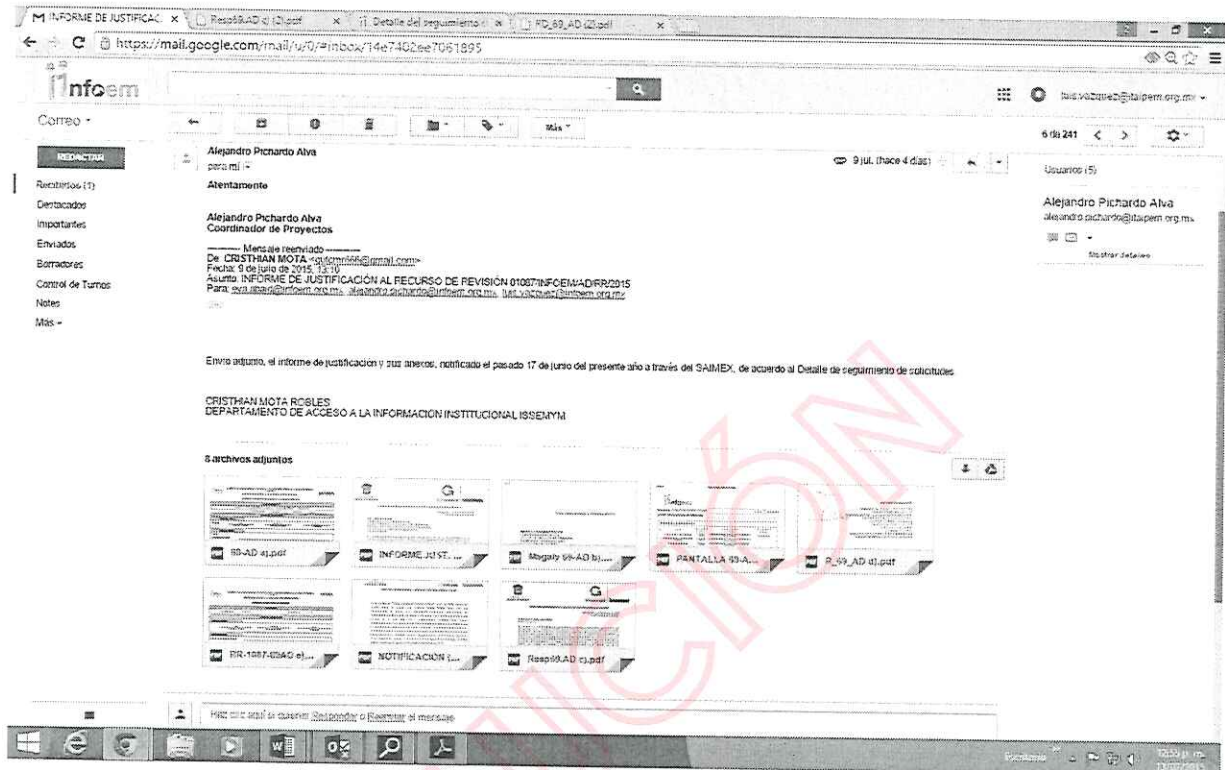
M INFORME DE JUSTIFICAC × Resp69AD c) (2).pdf × Detalle del seguimiento × PD_69_AD (2).pdf ×

https://mail.google.com/mail/u/0/#inbox/14e7402ee7061895

Infoem

luis.vazquez@itaipem.org.mx

Correo

Más

6 de 241

REDACTAR

Recibidos (1)
Destacados
Importantes
Enviados
Borradores
Control de Turnos
Notes
Más

Alejandro Pichardo Alva
para mí

9 jul. (hace 4 días)

Atentamente

Alejandro Pichardo Alva
Coordinador de Proyectos

---------- Mensaje reenviado ----------
De: CRISTHIAN MOTA <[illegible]@gmail.com>
Fecha: 9 de julio de 2015, 13:10
Asunto: INFORME DE JUSTIFICACIÓN AL RECURSO DE REVISIÓN 01087/INFOEM/AD/RR/2015
Para: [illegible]@infoem.org.mx, alejandro.pichardo@infoem.org.mx, luis.vazquez@infoem.org.mx

Envío adjunto, el informe de justificación y sus anexos, notificado el pasado 17 de junio del presente año a través del SAIMEX, de acuerdo al Detalle de seguimiento de solicitudes

CRISTHIAN MOTA ROBLES
DEPARTAMENTO DE ACCESO A LA INFORMACIÓN INSTITUCIONAL ISSEMYM

8 archivos adjuntos

69-AD a).pdf
INFORME JUST...
Magaly 69-AD b)...
PANTALLA 69-A...
P_69_AD d).pdf
RR-1087-69AD e)...
NOTIFICACIÓN (...
Resp69AD c).pdf

Haz clic aquí para Responder o Reenviar el mensaje

Usuarios (5)

Alejandro Pichardo Alva
alejandro.pichardo@itaipem.org.mx

Mostrar detalles